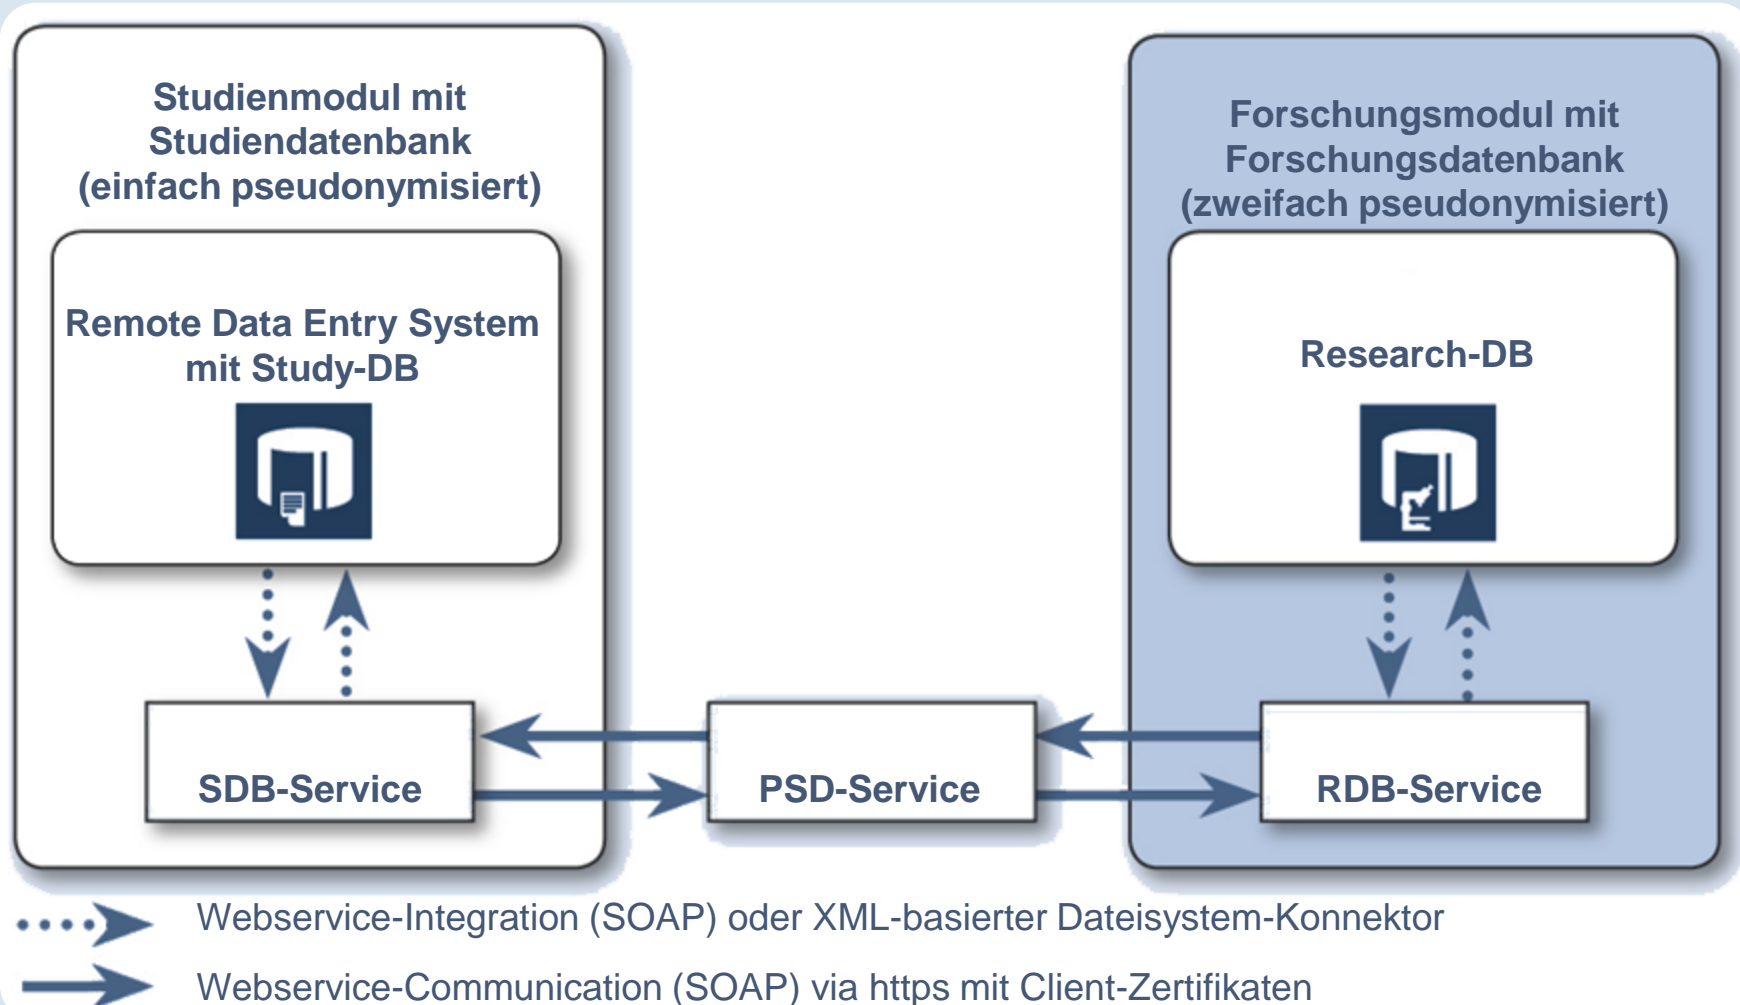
Studienmodul mit Studiendatenbank (einfach pseudonymisiert)

Remote Data Entry System mit Study-DB

SDB-Service

PSD-Service

Forschungsmodul mit Forschungsdatenbank (zweifach pseudonymisiert)

Research-DB

RDB-Service

Webservice-Integration (SOAP) oder XML-basierter Dateisystem-Konnektor

Webservice-Communication (SOAP) via https mit Client-Zertifikaten